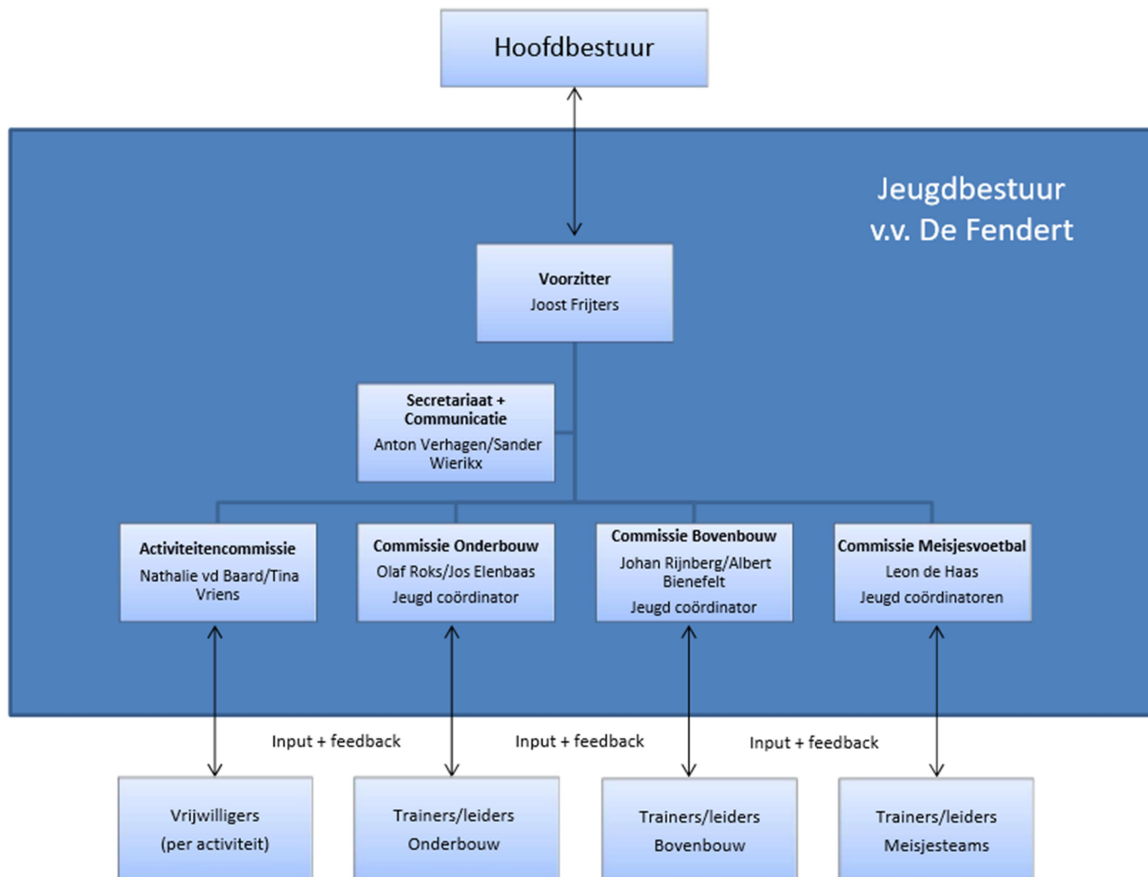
Hoofdbestuur

Jeugdbestuur
v.v. De Fendert

Voorzitter
Joost Frijters

Secretariaat + Communicatie
Anton Verhagen/Sander Wierikx

Activiteitencommissie
Nathalie vd Baard/Tina Vriens

Commissie Onderbouw
Olaf Roks/Jos Elenbaas
Jeugd coördinator

Commissie Bovenbouw
Johan Rijnberg/Albert Bienefelt
Jeugd coördinator

Commissie Meisjesvoetbal
Leon de Haas
Jeugd coördinatoren

Input + feedback

Input + feedback

Input + feedback

Vrijwilligers
(per activiteit)

Trainers/leiders
Onderbouw

Trainers/leiders
Bovenbouw

Trainers/leiders
Meisjesteams